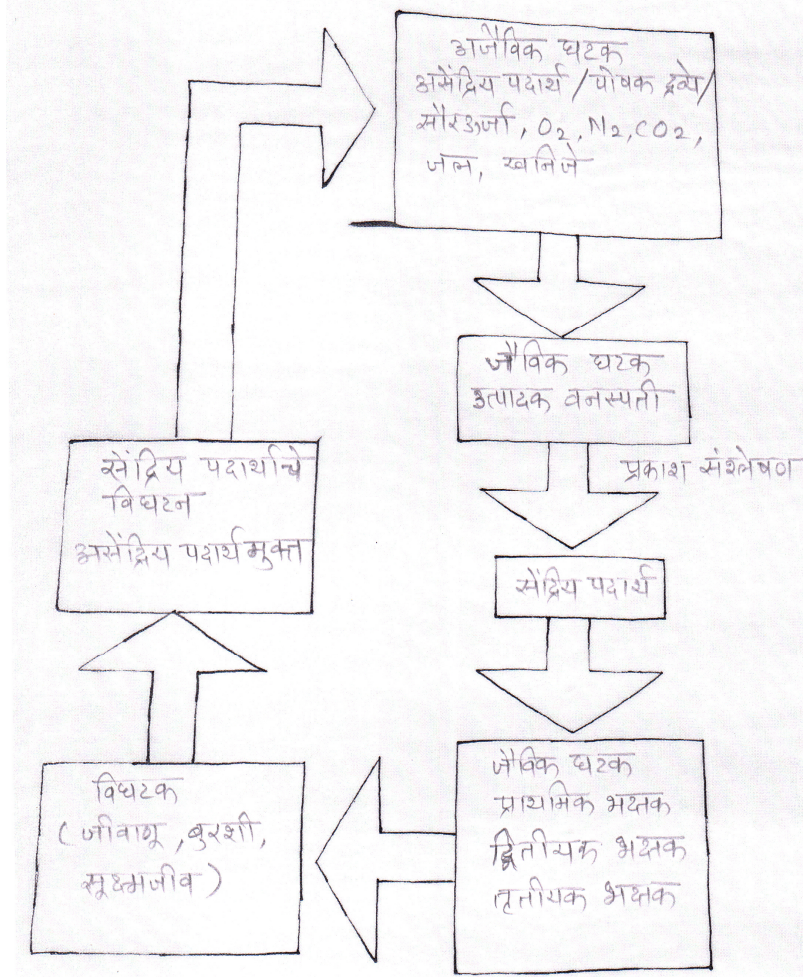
अजैविक घटक
असेंद्रिय पदार्थ / पोषक द्रव्ये / सौरऊर्जा, $O_2$, $N_2$, $CO_2$, जल, खनिजे

जैविक घटक
उत्पादक वनस्पती

प्रकाश संश्लेषण

सेंद्रिय पदार्थ

जैविक घटक
प्राथमिक भक्षक
द्वितीयक भक्षक
तृतीयक भक्षक

विघटक
(जीवाणू, बुरशी, सूक्ष्मजीव)

सेंद्रिय पदार्थांचे विघटन
असेंद्रिय पदार्थ मुक्त